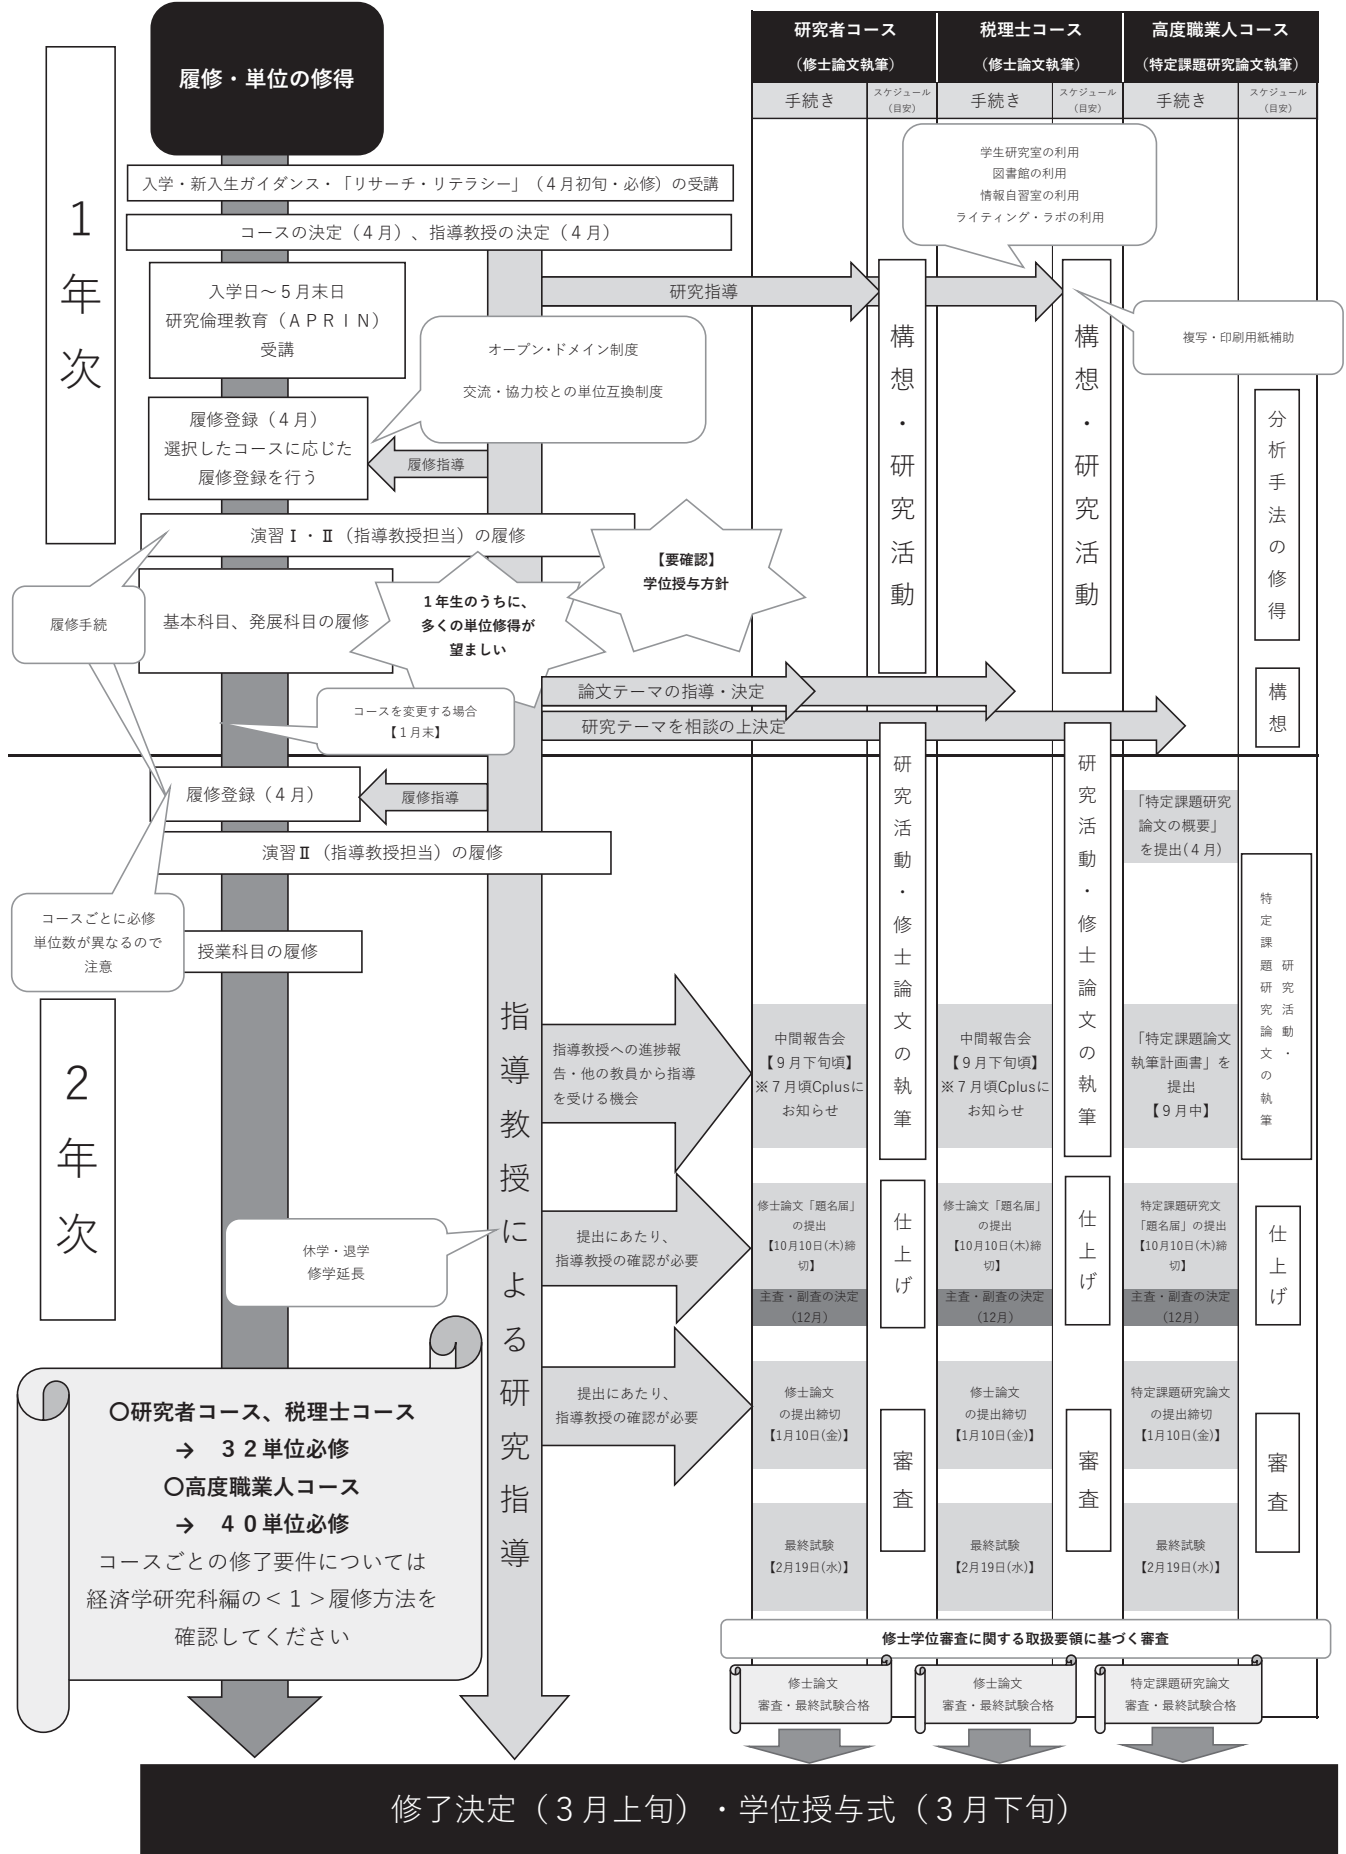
履修・単位の修得

| 研究者コース（修士論文執筆） | | 税理士コース（修士論文執筆） | | 高度職業人コース（特定課題研究論文執筆） | |
|---|---|---|---|---|---|
| 手続き | スケジュール（目安） | 手続き | スケジュール（目安） | 手続き | スケジュール（目安） |

1年次

入学・新入生ガイダンス・「リサーチ・リテラシー」（4月初旬・必修）の受講

コースの決定（4月）、指導教授の決定（4月）

入学日～5月末日
研究倫理教育（APRIN）
受講

学生研究室の利用
図書館の利用
情報自習室の利用
ライティング・ラボの利用

研究指導

構想・研究活動

構想・研究活動

複写・印刷用紙補助

オープン・ドメイン制度
交流・協力校との単位互換制度

履修登録（4月）
選択したコースに応じた履修登録を行う

履修指導

分析手法の修得

演習Ⅰ・Ⅱ（指導教授担当）の履修

【要確認】
学位授与方針

履修手続

基本科目、発展科目の履修

1年生のうちに、多くの単位修得が望ましい

論文テーマの指導・決定

構想

コースを変更する場合
【1月末】

研究テーマを相談の上決定

研究活動・修士論文の執筆

研究活動・修士論文の執筆

履修登録（4月）

履修指導

「特定課題研究論文の概要」を提出(4月)

演習Ⅱ（指導教授担当）の履修

特定課題研究論文 研究活動・の執筆

コースごとに必修単位数が異なるので注意

授業科目の履修

2年次

指導教授による研究指導

指導教授への進捗報告・他の教員から指導を受ける機会

中間報告会
【9月下旬頃】
※7月頃Cplusにお知らせ

中間報告会
【9月下旬頃】
※7月頃Cplusにお知らせ

「特定課題論文執筆計画書」を提出
【9月中】

休学・退学
修学延長

提出にあたり、指導教授の確認が必要

修士論文「題名届」の提出
【10月10日(木)締切】
主査・副査の決定（12月）

仕上げ

修士論文「題名届」の提出
【10月10日(木)締切】
主査・副査の決定（12月）

仕上げ

特定課題研究文「題名届」の提出
【10月10日(木)締切】
主査・副査の決定（12月）

仕上げ

〇研究者コース、税理士コース
→ 32単位必修
〇高度職業人コース
→ 40単位必修
コースごとの修了要件については経済学研究科編の＜1＞履修方法を確認してください

提出にあたり、指導教授の確認が必要

修士論文の提出締切
【1月10日(金)】

審査

修士論文の提出締切
【1月10日(金)】

審査

特定課題研究論文の提出締切
【1月10日(金)】

審査

最終試験
【2月19日(水)】

最終試験
【2月19日(水)】

最終試験
【2月19日(水)】

修士学位審査に関する取扱要領に基づく審査

修士論文
審査・最終試験合格

修士論文
審査・最終試験合格

特定課題研究論文
審査・最終試験合格

修了決定（3月上旬）・学位授与式（3月下旬）